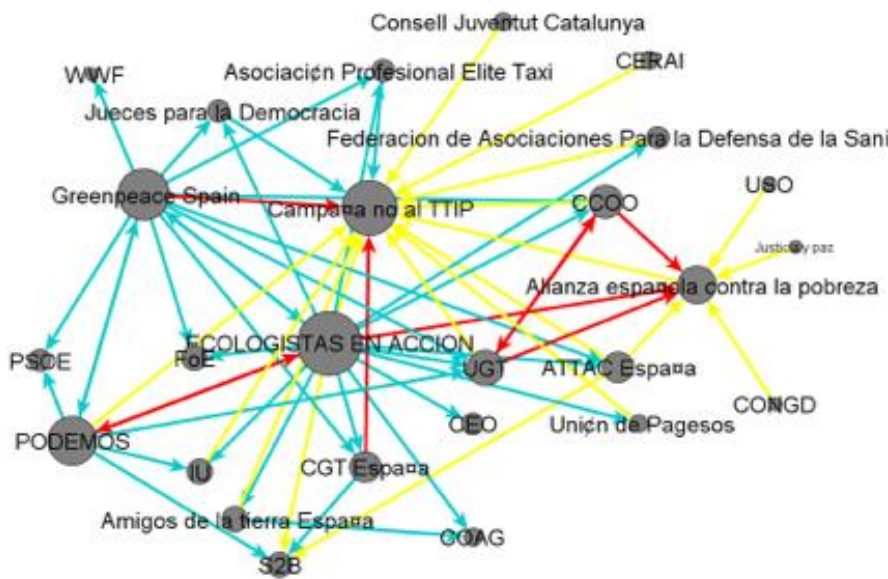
Consell Juventut Catalunya

WWF

Asociaci¢n Profesional Elite Taxi

CERAI

Jueces para la Democracia

Federacion de Asociaciones Para la Defensa de la Sani

Greenpeace Spain

Campa¤a no al TTIP

CCOO

USO

Justicia y paz

Alianza espa¤ola contra la pobreza

ECOLOGISTAS EN ACCION

PSOE

FoE

UGT

ATTAC Espa¤a

CONGD

PODEMOS

CEO

Uni¢n de Pagesos

IU

CGT Espa¤a

Amigos de la tierra Espa¤a

COAG

S2B